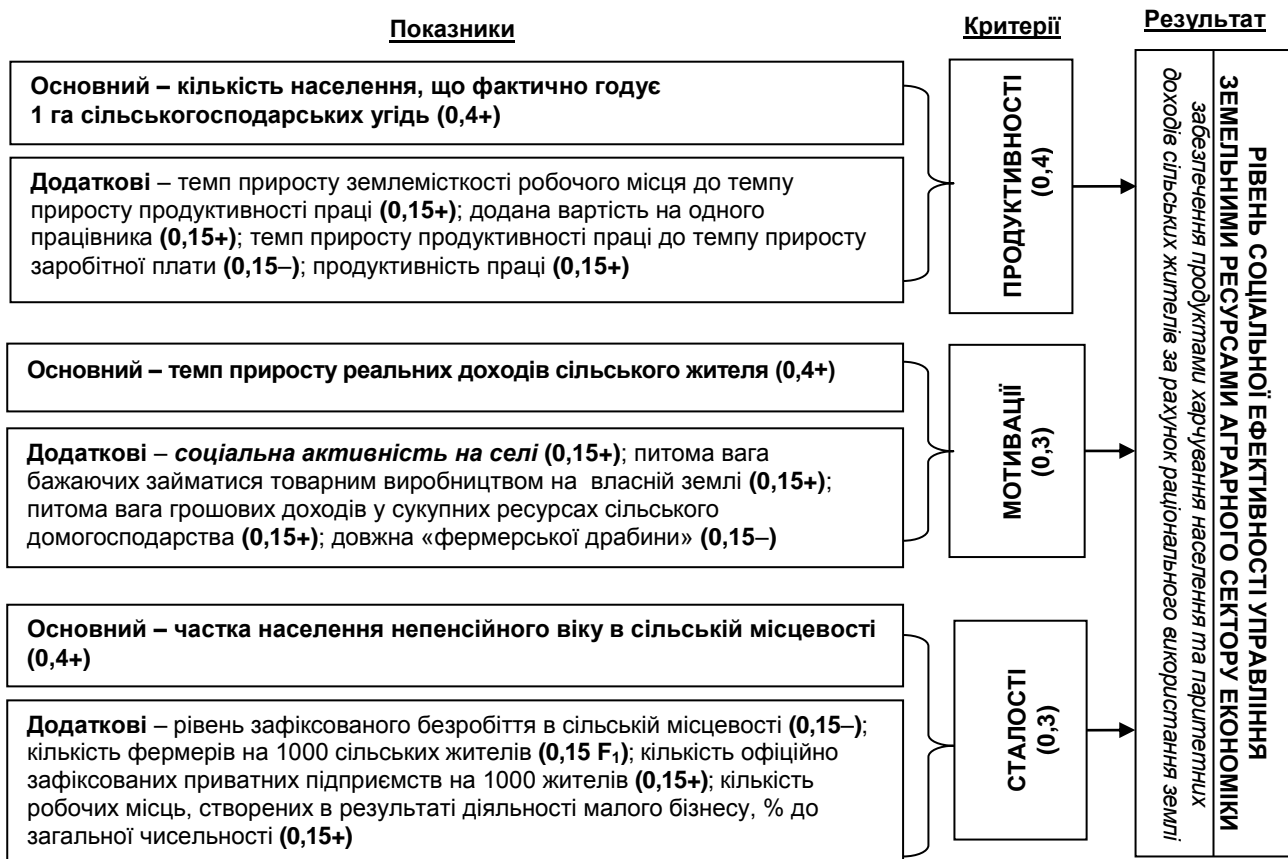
Показники

Критерії

Результат

Основний – кількість населення, що фактично годує 1 га сільськогосподарських угідь (0,4+)

Додаткові – темп приросту землемісткості робочого місця до темпу приросту продуктивності праці (0,15+); додана вартість на одного працівника (0,15+); темп приросту продуктивності праці до темпу приросту заробітної плати (0,15–); продуктивність праці (0,15+)

ПРОДУКТИВНОСТІ (0,4)

Основний – темп приросту реальних доходів сільського жителя (0,4+)

Додаткові – соціальна активність на селі (0,15+); питома вага бажаючих займатися товарним виробництвом на власній землі (0,15+); питома вага грошових доходів у сукупних ресурсах сільського домогосподарства (0,15+); довжна «фермерської драбини» (0,15–)

МОТИВАЦІЇ (0,3)

Основний – частка населення непенсійного віку в сільській місцевості (0,4+)

Додаткові – рівень зафіксованого безробіття в сільській місцевості (0,15–); кількість фермерів на 1000 сільських жителів (0,15 $F_1$); кількість офіційно зафіксованих приватних підприємств на 1000 жителів (0,15+); кількість робочих місць, створених в результаті діяльності малого бізнесу, % до загальної чисельності (0,15+)

СТАЛОСТІ (0,3)

РІВЕНЬ СОЦІАЛЬНОЇ ЕФЕКТИВНОСТІ УПРАВЛІННЯ ЗЕМЕЛЬНИМИ РЕСУРСАМИ АГРАРНОГО СЕКТОРУ ЕКОНОМІКИ
забезпечення продуктами харчування населення та паритетних доходів сільських жителів за рахунок раціонального використання землі